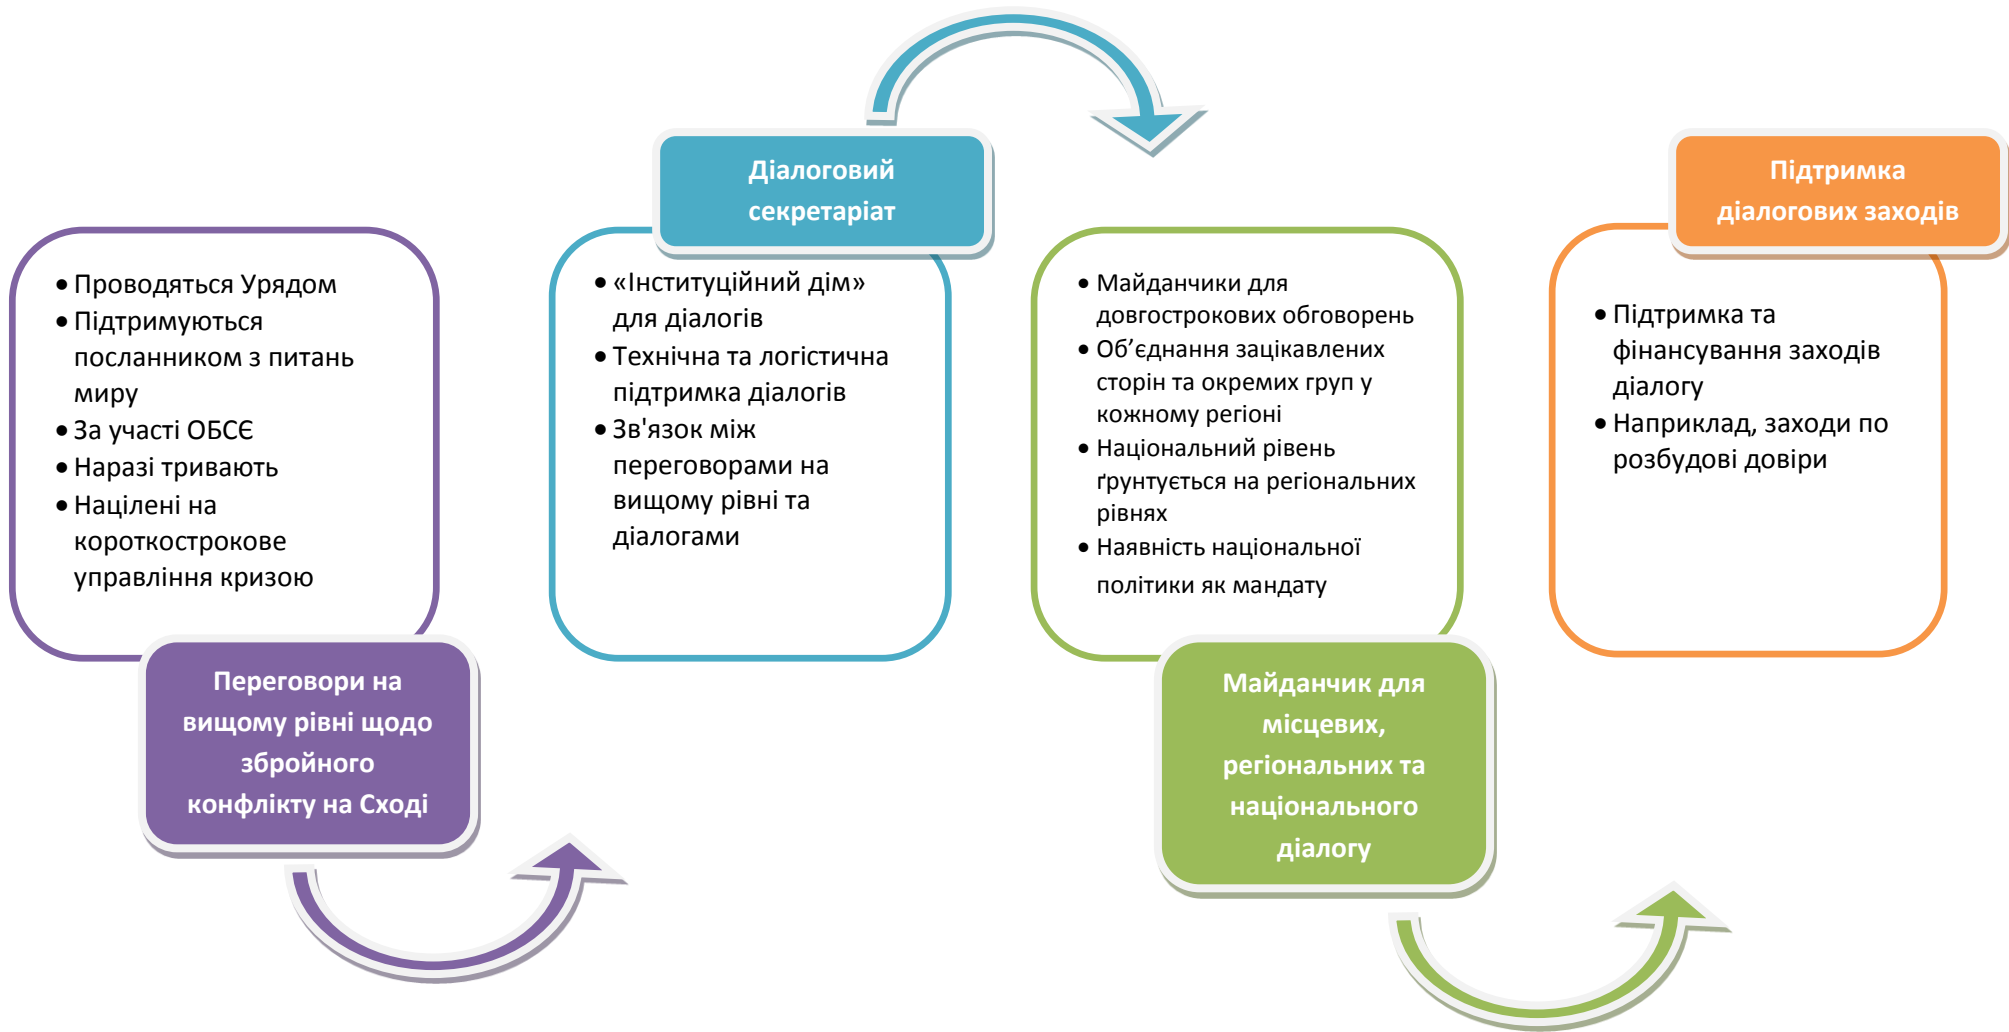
• Проводяться Урядом
• Підтримуються посланником з питань миру
• За участі ОБСЄ
• Наразі тривають
• Націлені на короткострокове управління кризою

Переговори на вищому рівні щодо збройного конфлікту на Сході

Діалоговий секретаріат

• «Інституційний дім» для діалогів
• Технічна та логістична підтримка діалогів
• Зв'язок між переговорами на вищому рівні та діалогами

• Майданчики для довгострокових обговорень
• Об'єднання зацікавлених сторін та окремих груп у кожному регіоні
• Національний рівень ґрунтується на регіональних рівнях
• Наявність національної політики як мандату

Майданчик для місцевих, регіональних та національного діалогу

Підтримка діалогових заходів

• Підтримка та фінансування заходів діалогу
• Наприклад, заходи по розбудові довіри